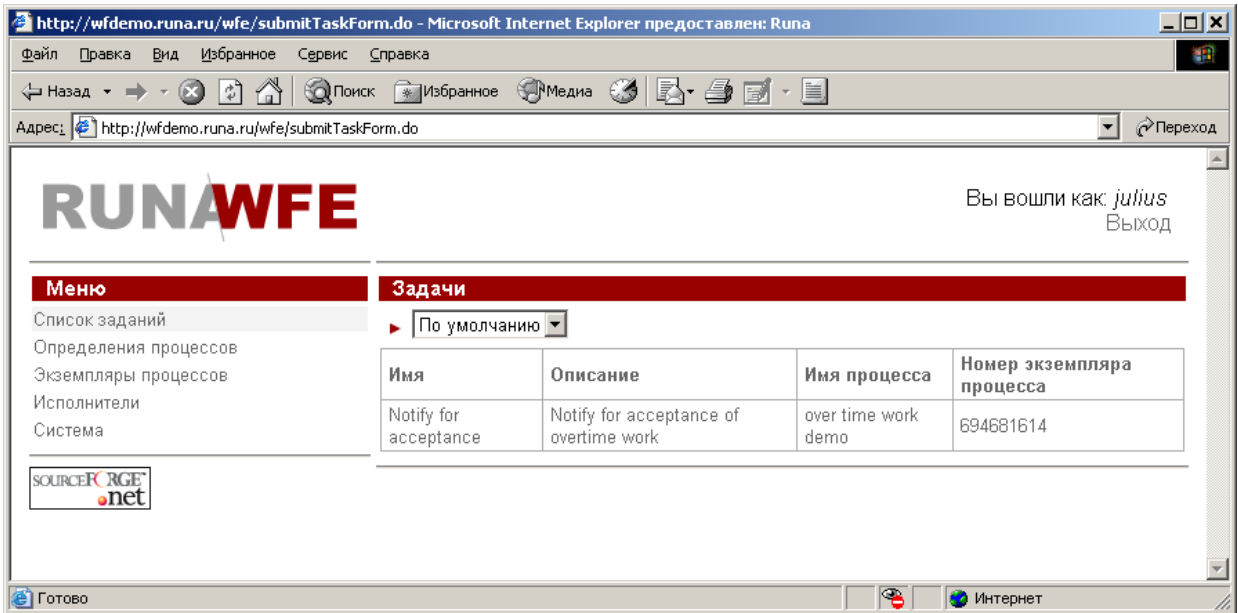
http://wfdemo.runa.ru/wfe/submitTaskForm.do - Microsoft Internet Explorer предоставлен: Runa

Файл Правка Вид Избранное Сервис Справка

Назад Поиск Избранное Медиа

Адрес: http://wfdemo.runa.ru/wfe/submitTaskForm.do Переход

RUNAWFE

Вы вошли как: *julius*
Выход

Меню

Список заданий
Определения процессов
Экземпляры процессов
Исполнители
Система

SOURCEFORGE.net

Задачи

По умолчанию

| Имя | Описание | Имя процесса | Номер экземпляра процесса |
|---|---|---|---|
| Notify for acceptance | Notify for acceptance of overtime work | over time work demo | 694681614 |

Готово Интернет